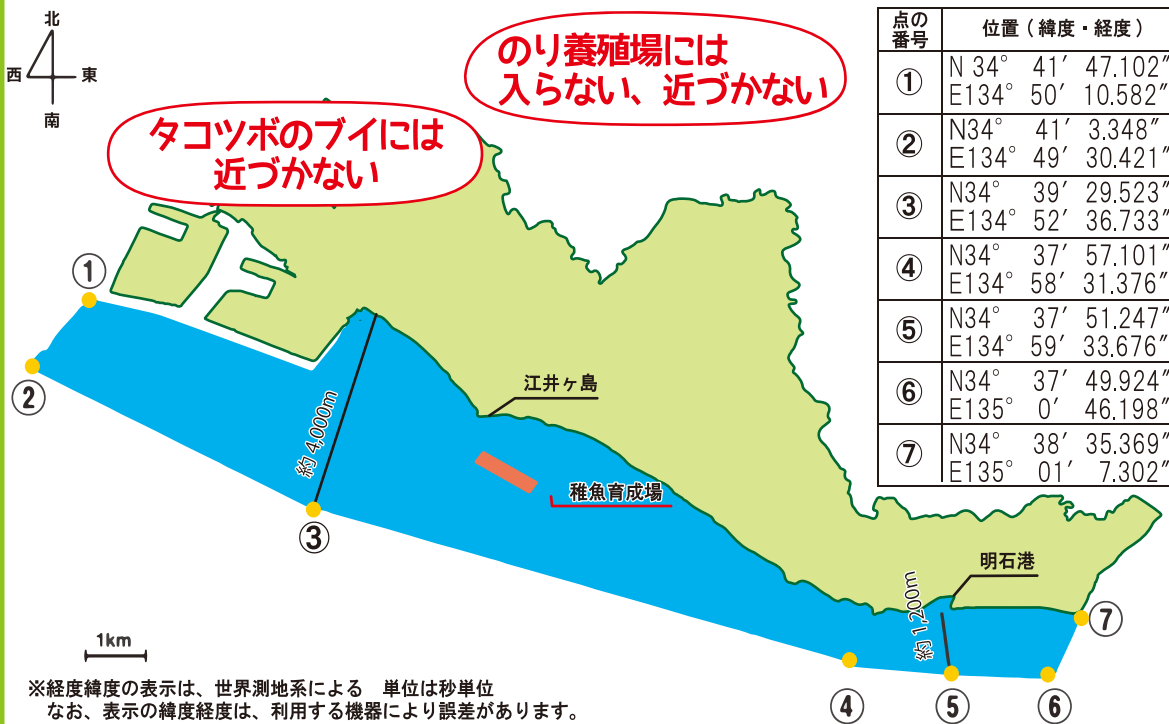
北
西 東
南

のり養殖場には
入らない、近づかない

タコツボのブイには
近づかない

①
②
③
④
⑤
⑥
⑦

約 4,000m

江井ヶ島

稚魚育成場

明石港

約 1,200m

1km

| 点の番号 | 位置（緯度・経度） |
|---|---|
| ① | N 34° 41′ 47.102″ E134° 50′ 10.582″ |
| ② | N34° 41′ 3.348″ E134° 49′ 30.421″ |
| ③ | N34° 39′ 29.523″ E134° 52′ 36.733″ |
| ④ | N34° 37′ 57.101″ E134° 58′ 31.376″ |
| ⑤ | N34° 37′ 51.247″ E134° 59′ 33.676″ |
| ⑥ | N34° 37′ 49.924″ E135° 0′ 46.198″ |
| ⑦ | N34° 38′ 35.369″ E135° 01′ 7.302″ |

※経度緯度の表示は、世界測地系による　単位は秒単位
なお、表示の緯度経度は、利用する機器により誤差があります。